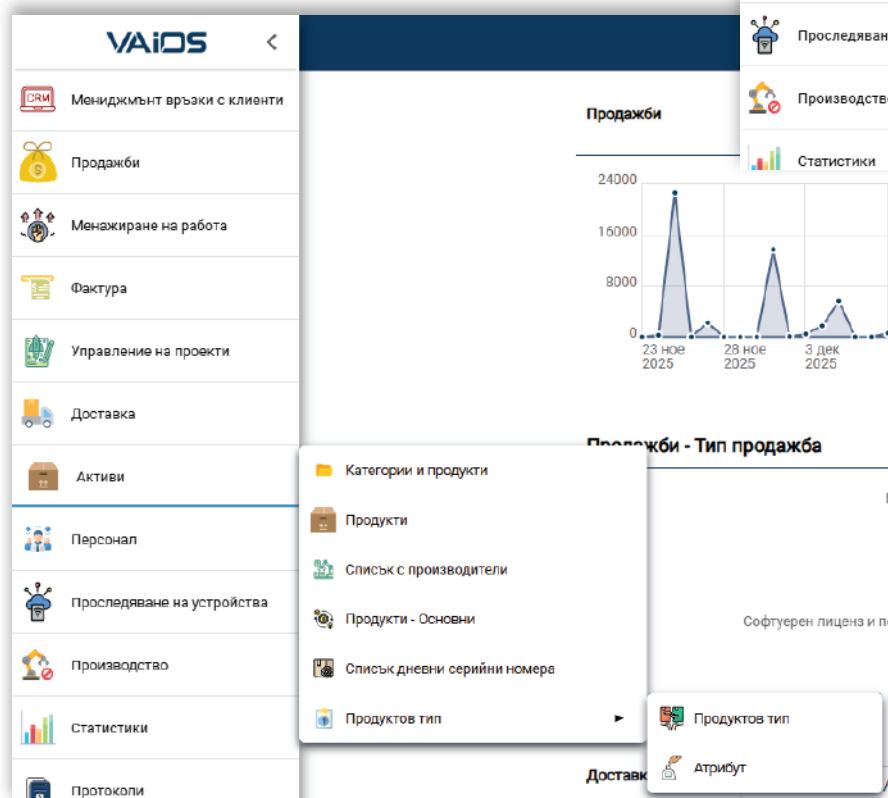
VAiDS

CRM Мениджмънт връзки с клиенти

Продажби

Менажиране на работа

Фактура

Управление на проекти

Доставка

Активи

Персонал

Проследяване на устройства

Производство

Статистики

Протоколи

Проследяван

Производств

Статистики

Продажби

24000
16000
8000
0

23 ное 2025
28 ное 2025
3 дек 2025

Продажби - Тип продажба

Софтуерен лиценз и п

Доставк

Категории и продукти

Продукти

Списък с производители

Продукти - Основни

Списък дневни серийни номера

Продуктов тип ►

Продуктов тип

Атрибут